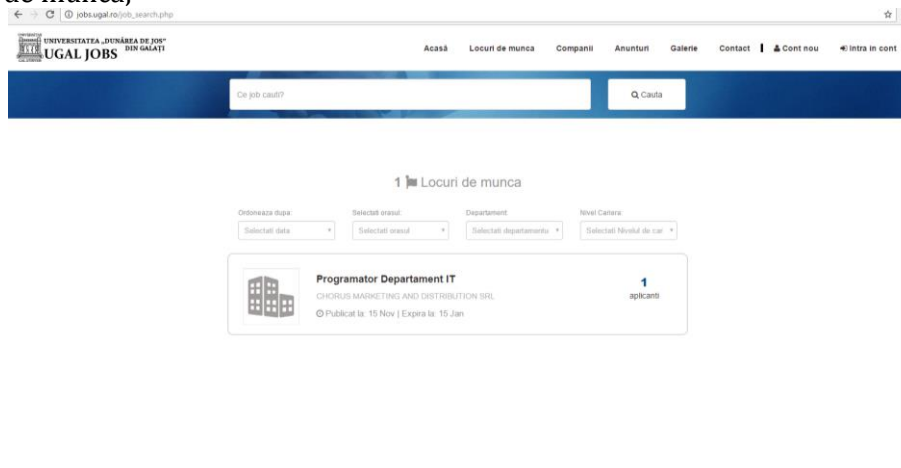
de munca)

jobs.ugal.ro/job_search.php

UNIVERSITATEA „DUNĂREA DE JOS" DIN GALAȚI
UGAL JOBS

Acasă Locuri de munca Companii Anunturi Galerie Contact Cont nou Intra in cont

Ce job cauti?

Cauta

1 Locuri de munca

Ordoneaza dupa: Selectati data
Selectati orasul: Selectati orasul
Departament: Selectati departamentu
Nivel Cariera: Selectati Nivelul de car

Programator Departament IT
CHORUS MARKETING AND DISTRIBUTION SRL
Publicat la: 15 Nov | Expira la: 15 Jan

1
aplicanti